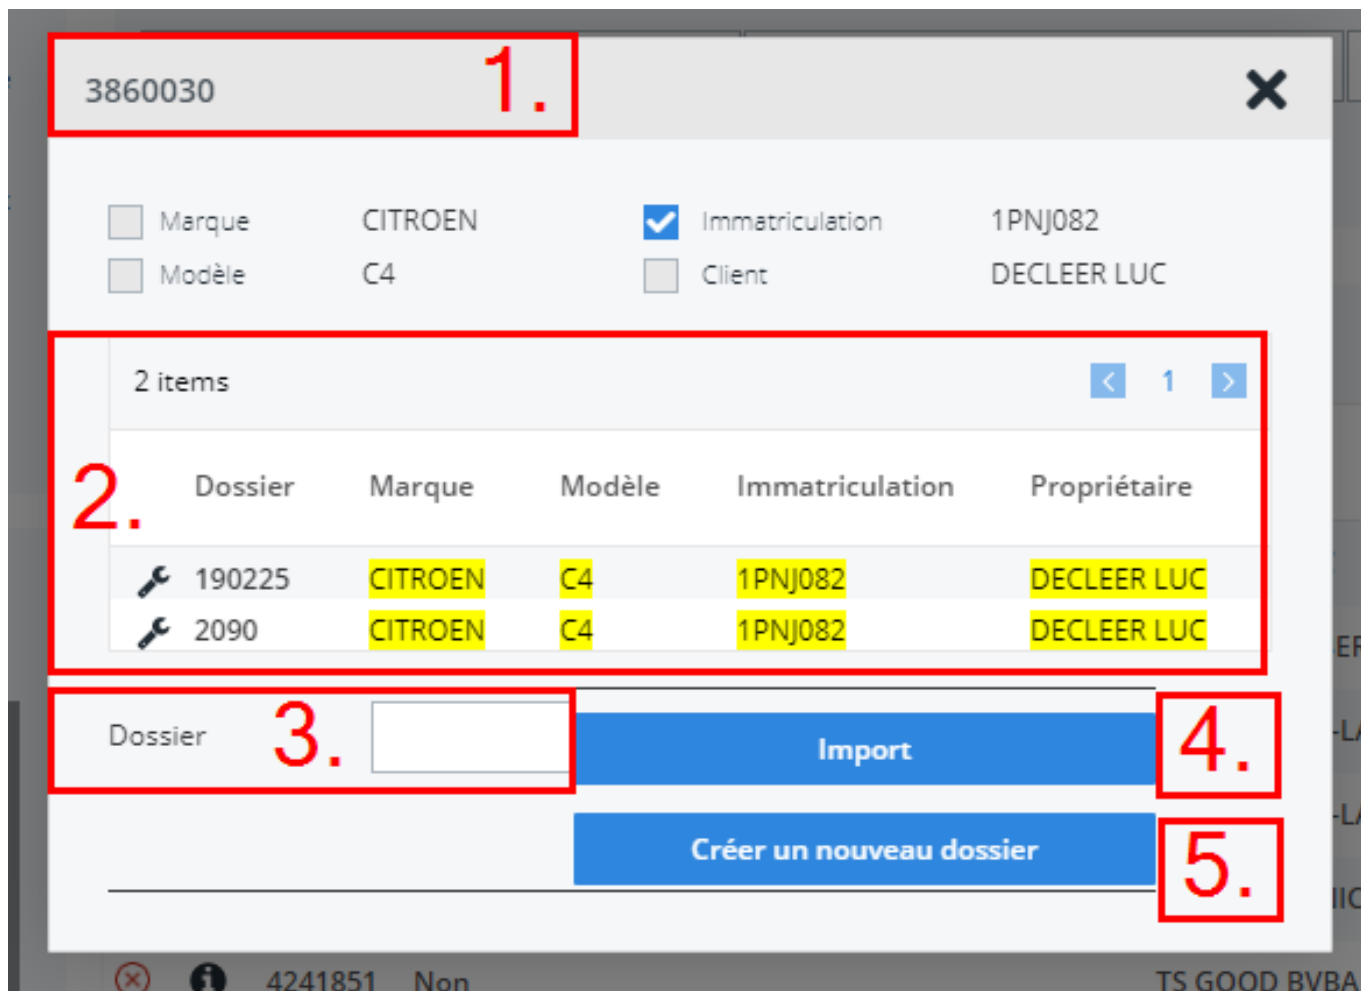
3860030 1.

Marque CITROEN
Modèle C4
Immatriculation 1PNJ082
Client DECLEER LUC

2 items 1

2.

| Dossier | Marque | Modèle | Immatriculation | Propriétaire |
|---|---|---|---|---|
| 190225 | CITROEN | C4 | 1PNJ082 | DECLEER LUC |
| 2090 | CITROEN | C4 | 1PNJ082 | DECLEER LUC |

Dossier 3.

Import

4.

Créer un nouveau dossier

5.

EF
-LA
-LA
IIC

4241851 Non TS GOOD BVBA